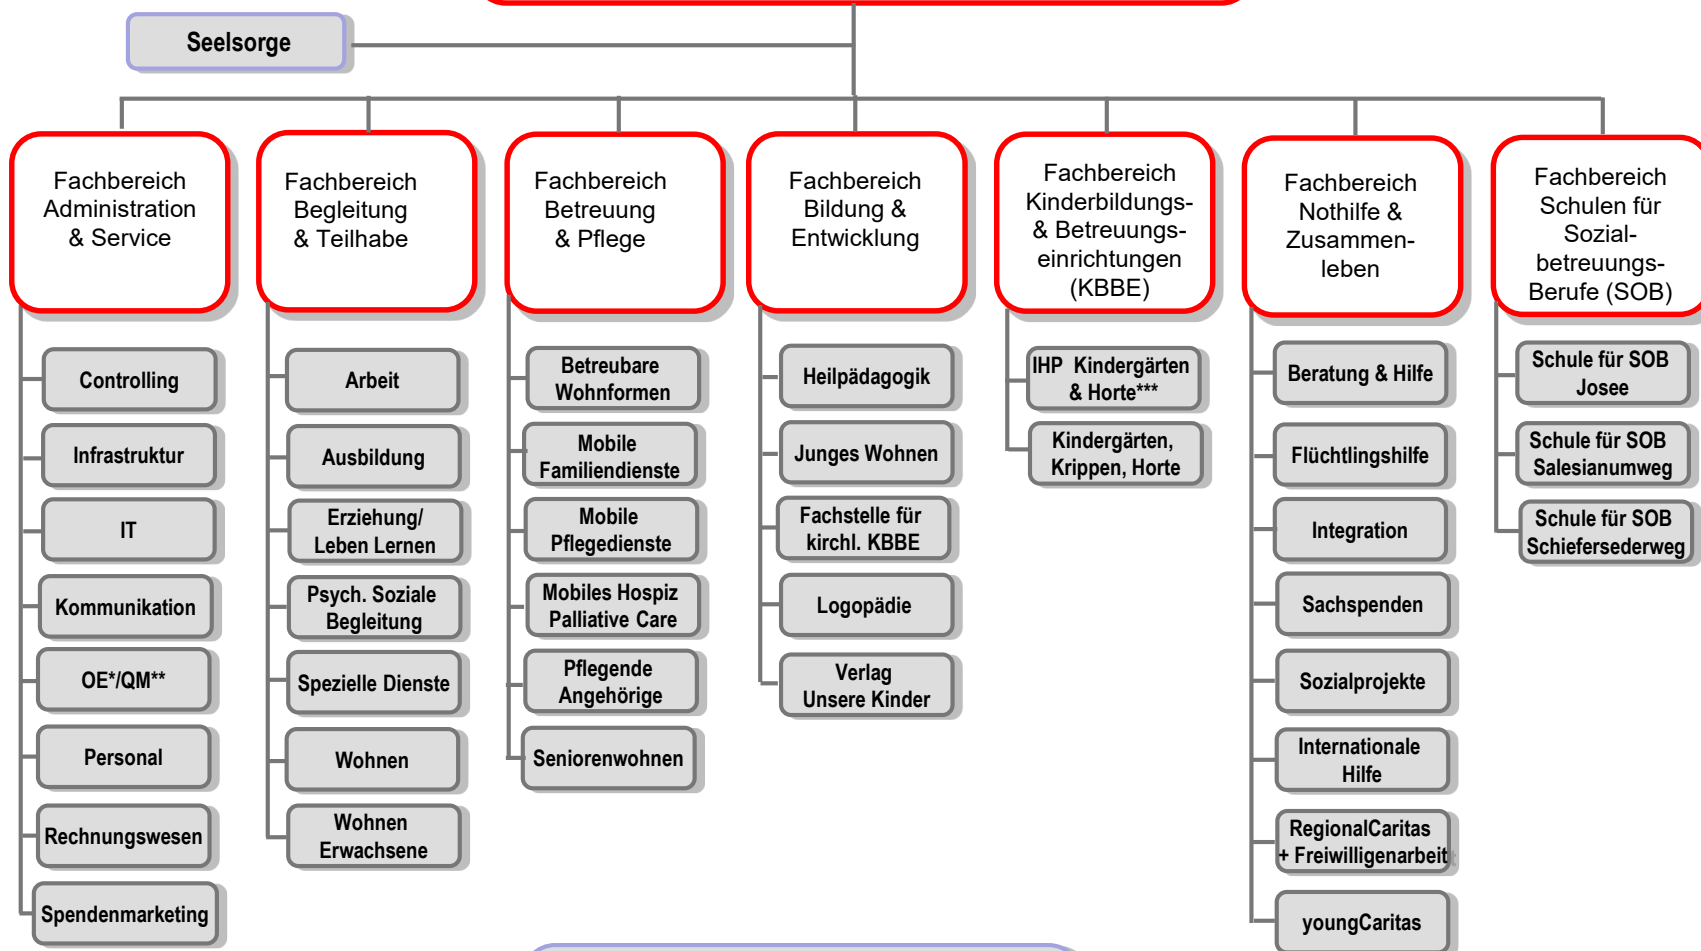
Seelsorge

Fachbereich Administration & Service

Controlling

Infrastruktur

IT

Kommunikation

OE*/QM**

Personal

Rechnungswesen

Spendenmarketing

Fachbereich Begleitung & Teilhabe

Arbeit

Ausbildung

Erziehung/ Leben Lernen

Psych. Soziale Begleitung

Spezielle Dienste

Wohnen

Wohnen Erwachsene

Fachbereich Betreuung & Pflege

Betreubare Wohnformen

Mobile Familiendienste

Mobile Pflegedienste

Mobiles Hospiz Palliative Care

Pflegende Angehörige

Seniorenwohnen

Fachbereich Bildung & Entwicklung

Heilpädagogik

Junges Wohnen

Fachstelle für kirchl. KBBE

Logopädie

Verlag Unsere Kinder

Fachbereich Kinderbildungs- & Betreuungseinrichtungen (KBBE)

IHP Kindergärten & Horte***

Kindergärten, Krippen, Horte

Fachbereich Nothilfe & Zusammenleben

Beratung & Hilfe

Flüchtlingshilfe

Integration

Sachspenden

Sozialprojekte

Internationale Hilfe

RegionalCaritas + Freiwilligenarbeit

youngCaritas

Fachbereich Schulen für Sozialbetreuungs-Berufe (SOB)

Schule für SOB Josee

Schule für SOB Salesianumweg

Schule für SOB Schiefersederweg